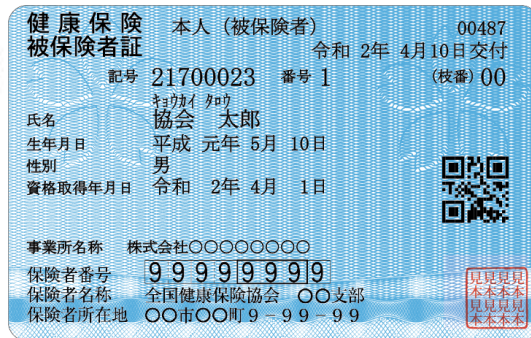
健康保険
被保険者証

本人（被保険者）

00487

令和 2年 4月10日交付

記号 21700023 番号 1 （枝番）00

キョウカイ タロウ

氏名 協会 太郎

生年月日 平成 元年 5月 10日

性別 男

資格取得年月日 令和 2年 4月 1日

事業所名称 株式会社〇〇〇〇〇〇〇〇

保険者番号 9 9 9 9 9 9 9 9

保険者名称 全国健康保険協会 〇〇支部

保険者所在地 〇〇市〇〇町９－９９－９９

見見見見
本本本本
見見見見
本本本本